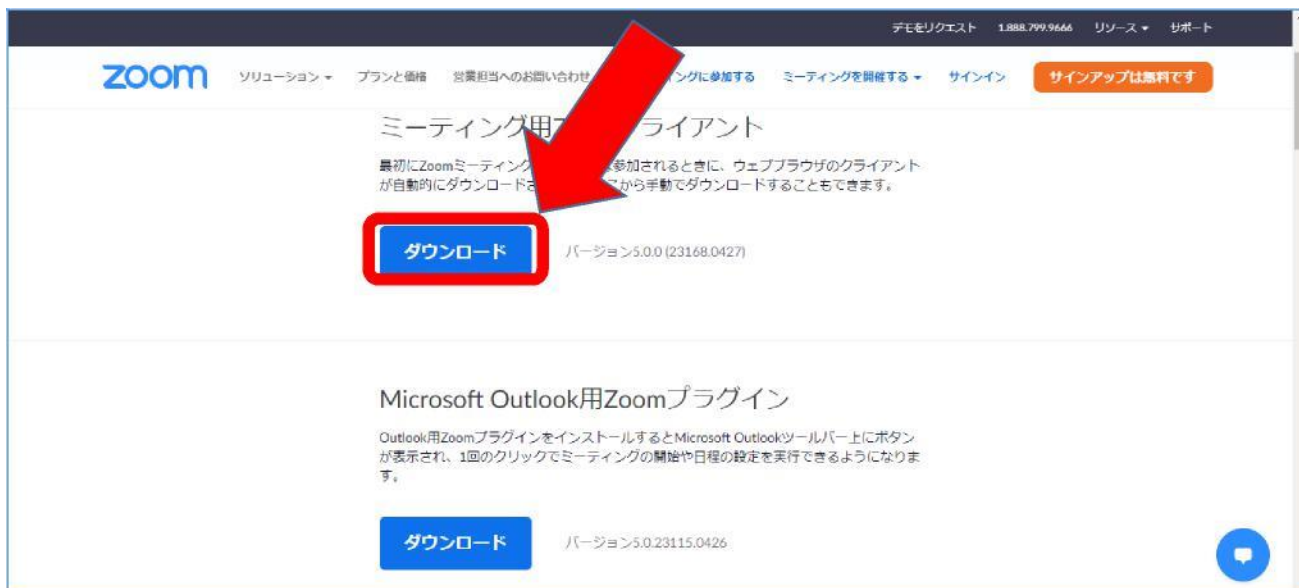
デモをリクエスト 1.888.799.9666 リソース サポート

zoom ソリューション プランと価格 営業担当へのお問い合わせ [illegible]ングに参加する ミーティングを開催する サインイン サインアップは無料です

ミーティング用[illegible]ライアント

最初にZoomミーティング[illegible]参加されるときに、ウェブブラウザのクライアントが自動的にダウンロード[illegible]から手動でダウンロードすることもできます。

ダウンロード バージョン5.0.0 (23168.0427)

Microsoft Outlook用Zoomプラグイン

Outlook用Zoomプラグインをインストールするとmicrosoft Outlookツールバー上にボタンが表示され、1回のクリックでミーティングの開始や日程の設定を実行できるようになります。

ダウンロード バージョン5.0.23115.0426